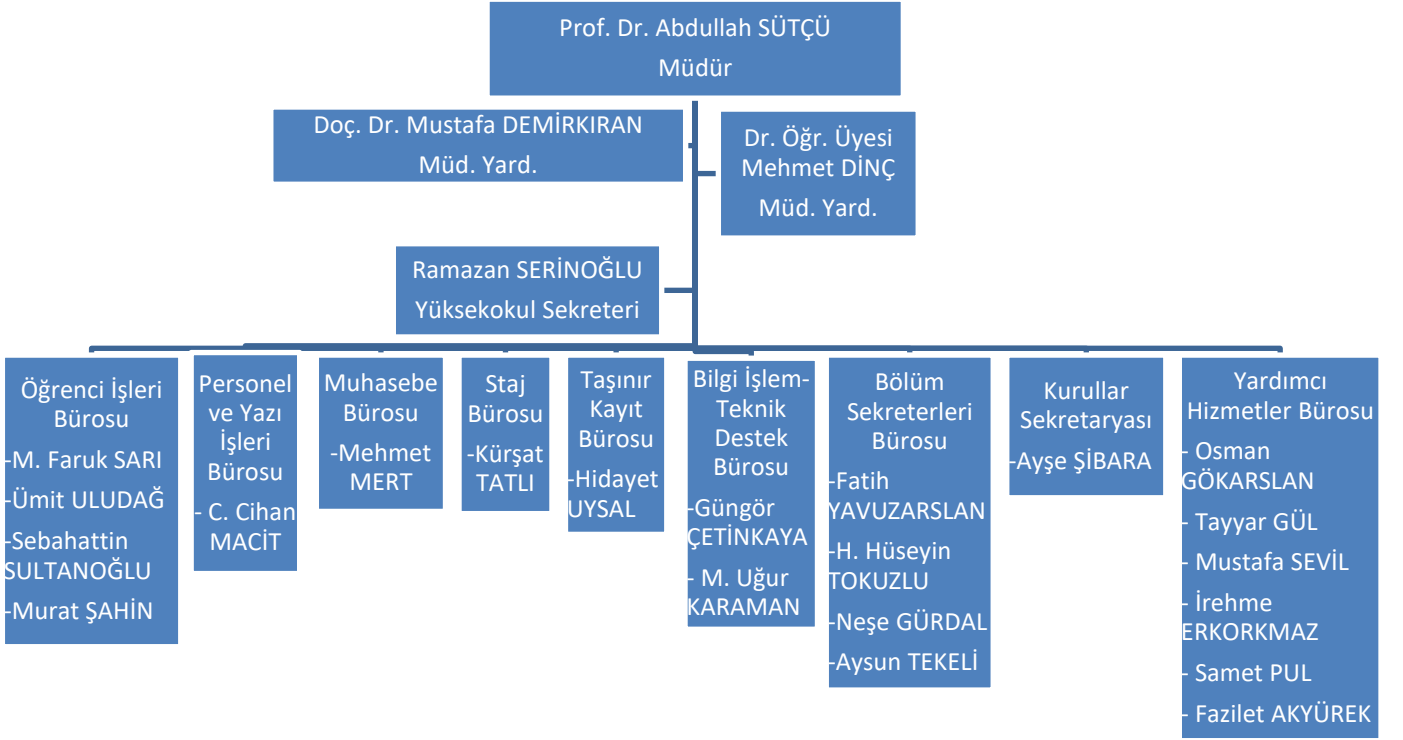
Prof. Dr. Abdullah SÜTÇÜ
Müdür

Doç. Dr. Mustafa DEMİRKIRAN
Müd. Yard.

Dr. Öğr. Üyesi
Mehmet DİNÇ
Müd. Yard.

Ramazan SERİNOĞLU
Yüksekokul Sekreteri

Öğrenci İşleri Bürosu
-M. Faruk SARI
-Ümit ULUDAĞ
-Sebahattin SULTANOĞLU
-Murat ŞAHİN

Personel ve Yazı İşleri Bürosu
- C. Cihan MACİT

Muhasebe Bürosu
-Mehmet MERT

Staj Bürosu
-Kürşat TATLI

Taşınır Kayıt Bürosu
-Hidayet UYSAL

Bilgi İşlem-Teknik Destek Bürosu
-Güngör ÇETİNKAYA
- M. Uğur KARAMAN

Bölüm Sekreterleri Bürosu
-Fatih YAVUZARSLAN
-H. Hüseyin TOKUZLU
-Neşe GÜRDAL
-Aysun TEKELİ

Kurullar Sekretaryası
-Ayşe ŞİBARA

Yardımcı Hizmetler Bürosu
- Osman GÖKARSLAN
- Tayyar GÜL
- Mustafa SEVİL
- İrehme ERKORKMAZ
- Samet PUL
- Fazilet AKYÜREK